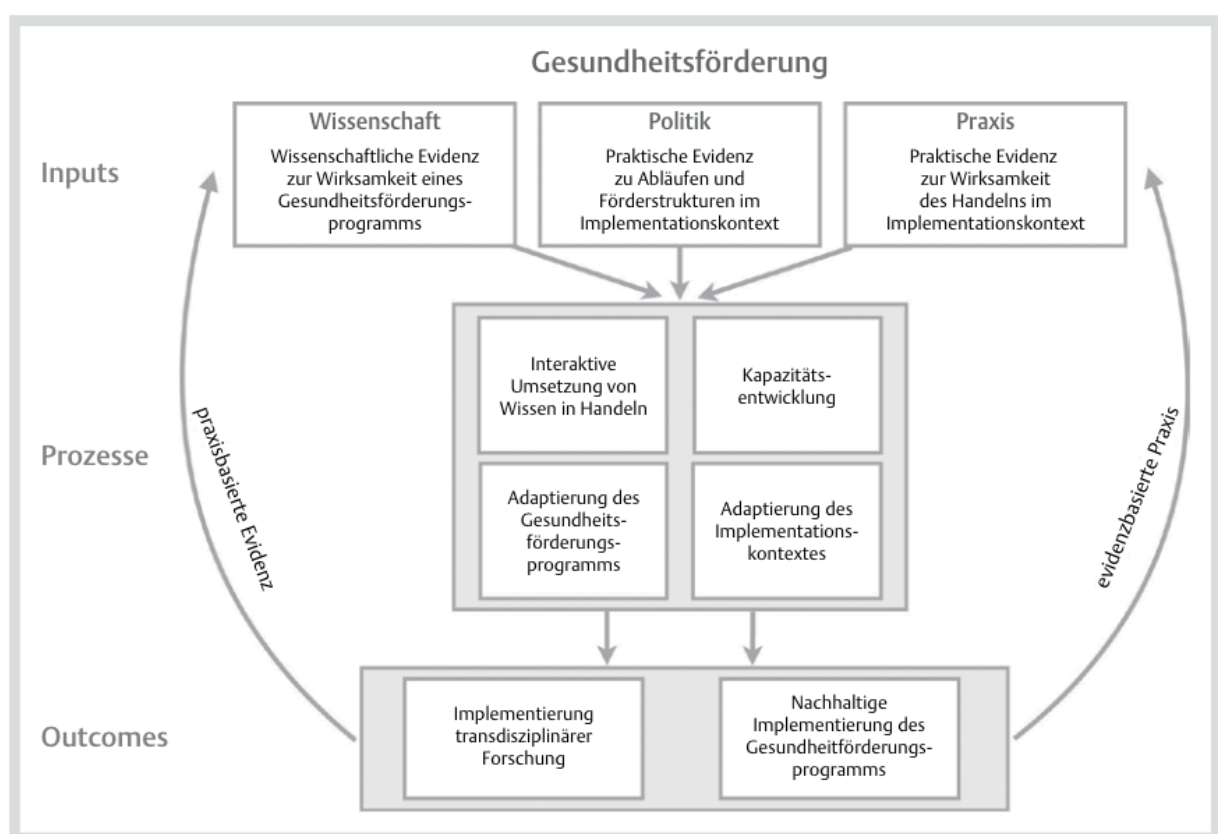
Gesundheitsförderung

Inputs

Wissenschaft
Wissenschaftliche Evidenz zur Wirksamkeit eines Gesundheitsförderungsprogramms

Politik
Praktische Evidenz zu Abläufen und Förderstrukturen im Implementationskontext

Praxis
Praktische Evidenz zur Wirksamkeit des Handelns im Implementationskontext

Prozesse

Interaktive Umsetzung von Wissen in Handeln

Kapazitätsentwicklung

Adaptierung des Gesundheitsförderungsprogramms

Adaptierung des Implementationskontextes

Outcomes

Implementierung transdisziplinärer Forschung

Nachhaltige Implementierung des Gesundheitförderungsprogramms

praxisbasierte Evidenz

evidenzbasierte Praxis